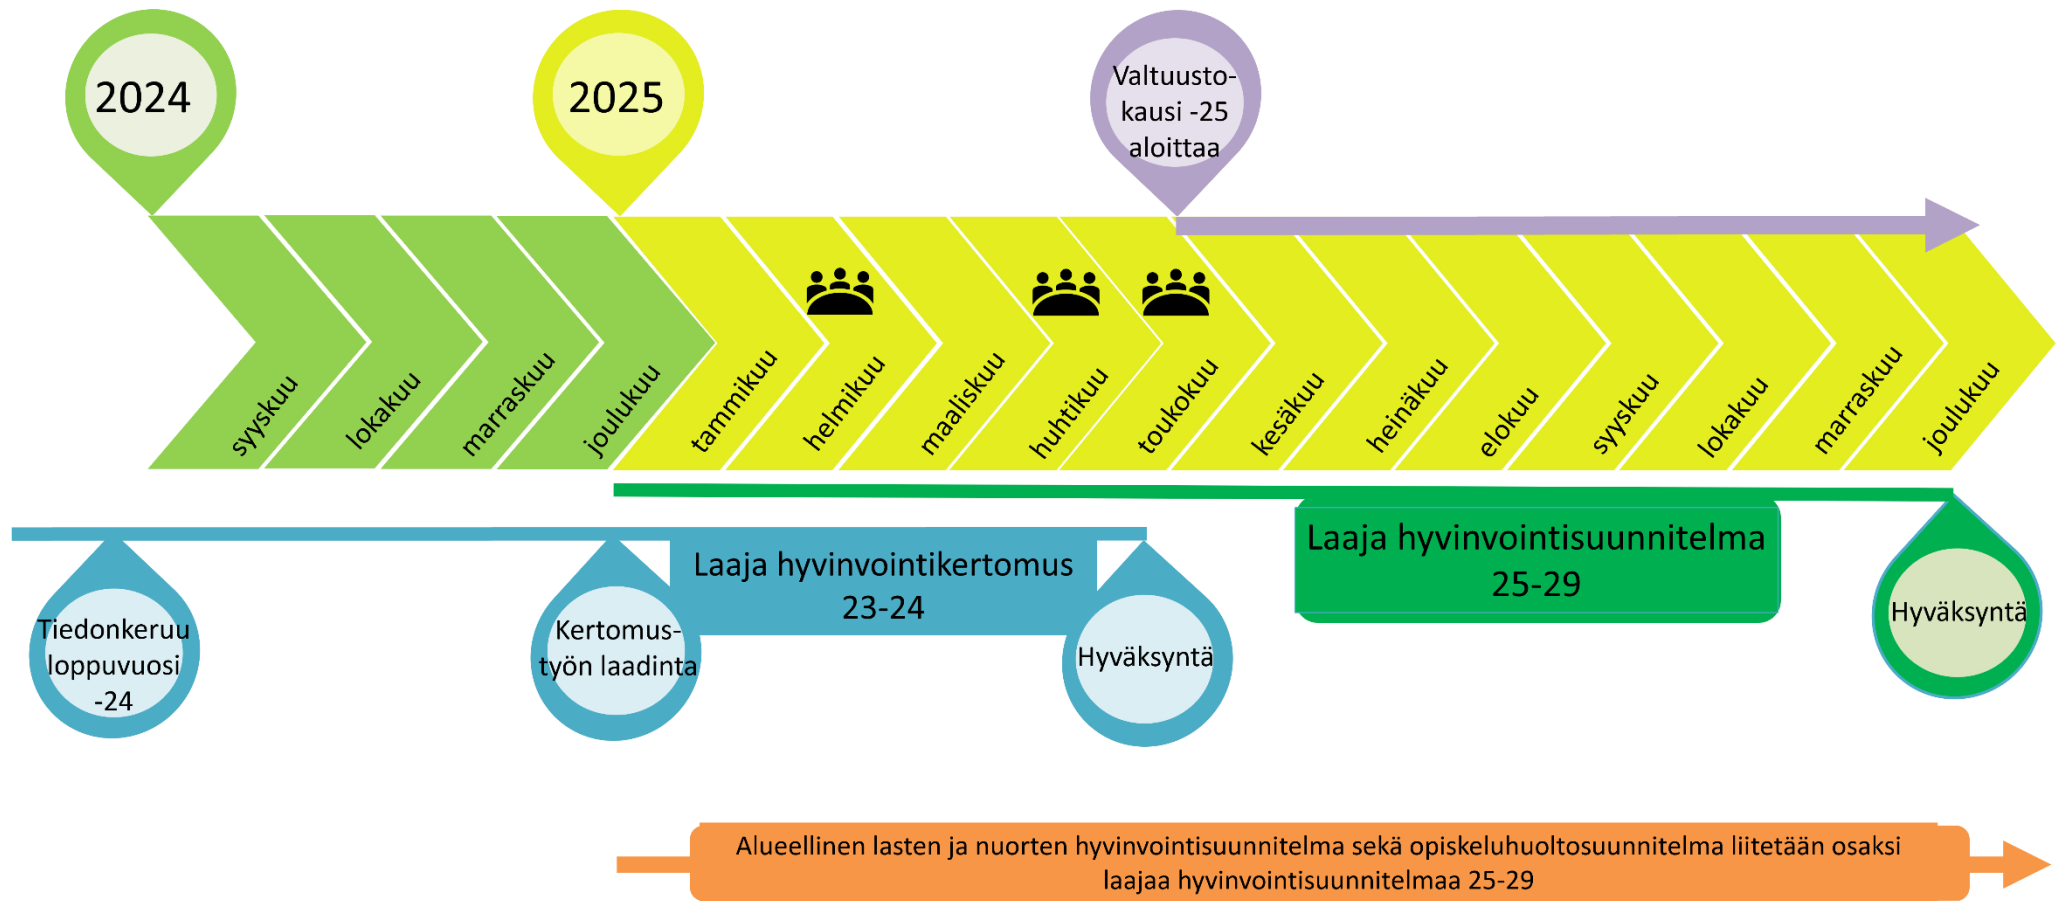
2024

2025

Valtuusto-kausi -25 aloittaa

syyskuu

lokakuu

marraskuu

joulukuu

tammikuu

helmikuu

maaliskuu

huhtikuu

toukokuu

kesäkuu

heinäkuu

elokuu

syyskuu

lokakuu

marraskuu

joulukuu

Laaja hyvinvointisuunnitelma 25-29

Hyväksyntä

Laaja hyvinvointikertomus 23-24

Tiedonkeruu loppuvuosi -24

Kertomus-työn laadinta

Hyväksyntä

Alueellinen lasten ja nuorten hyvinvointisuunnitelma sekä opiskeluhuoltosuunnitelma liitetään osaksi laajaa hyvinvointisuunnitelmaa 25-29